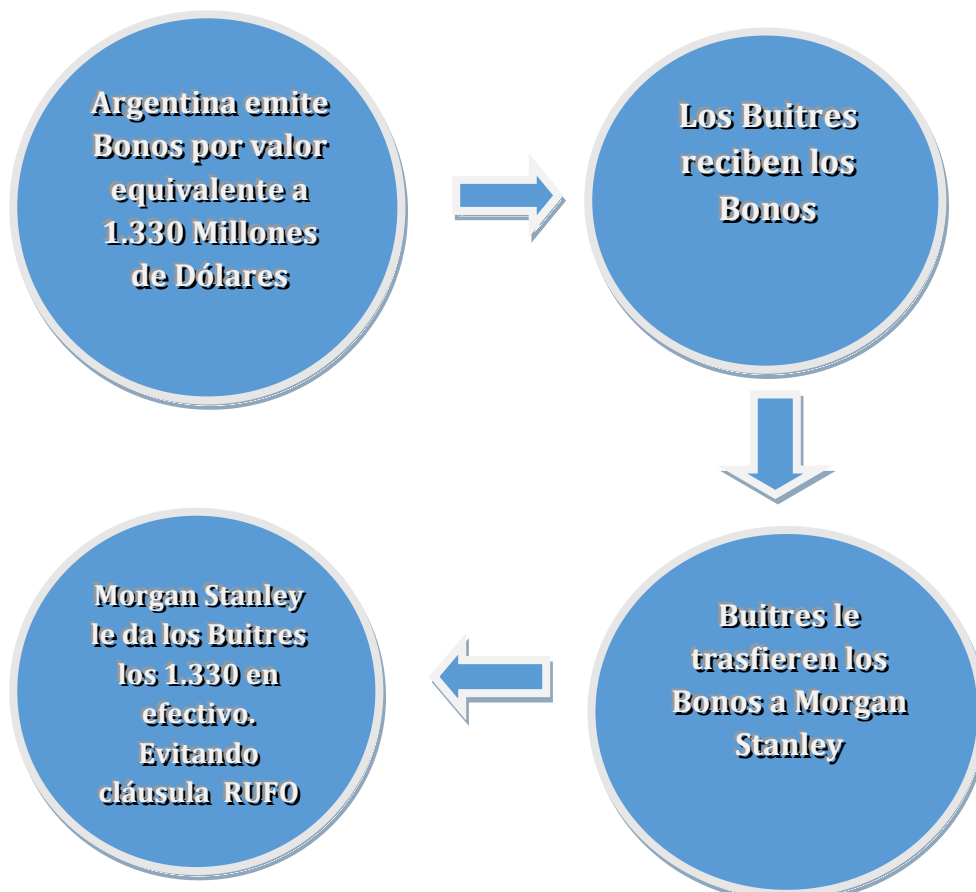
Argentina emite Bonos por valor equivalente a 1.330 Millones de Dólares

Los Buitres reciben los Bonos

Buitres le trasfieren los Bonos a Morgan Stanley

Morgan Stanley le da los Buitres los 1.330 en efectivo. Evitando cláusula RUFO